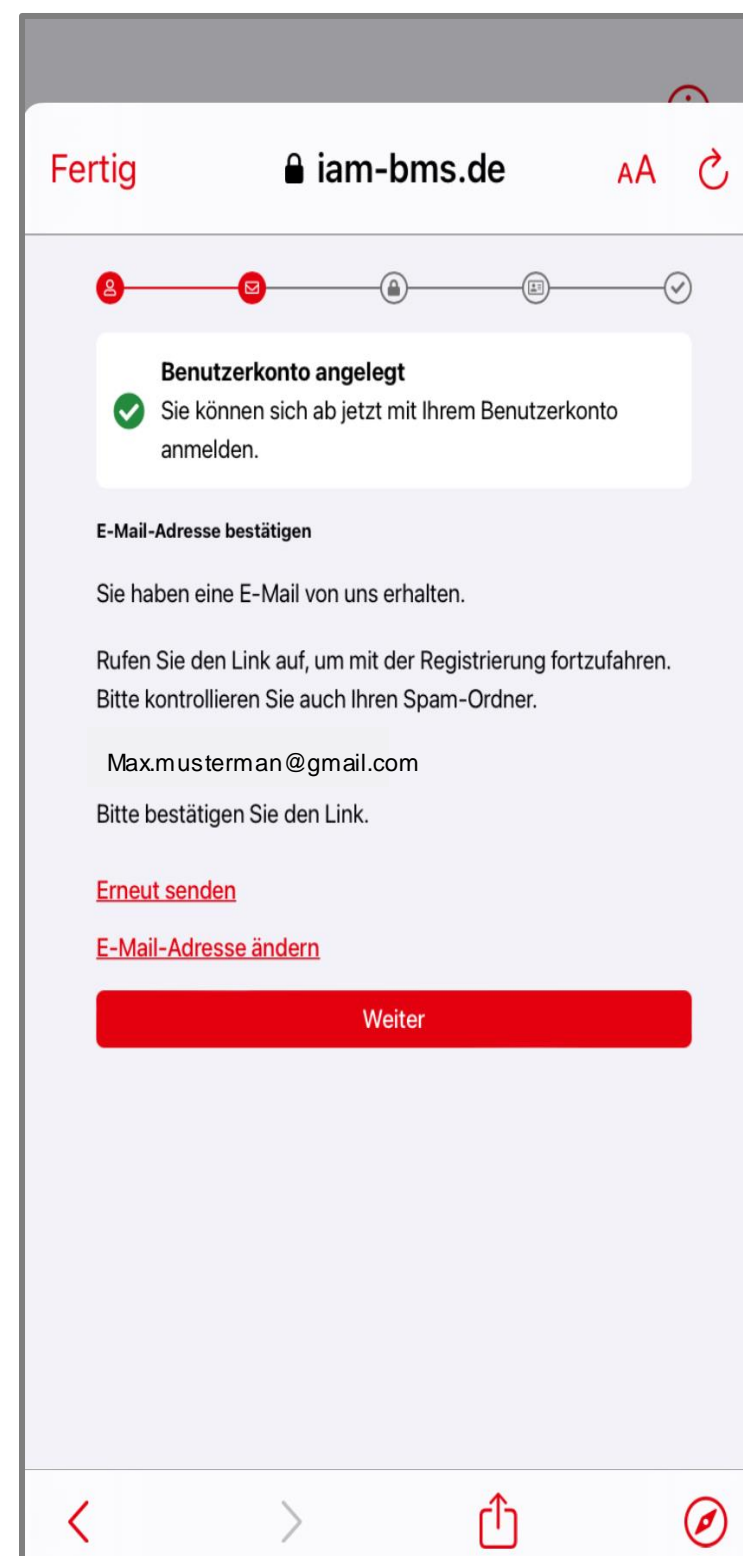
Fertig iam-bms.de AA

Benutzerkonto angelegt
Sie können sich ab jetzt mit Ihrem Benutzerkonto anmelden.

E-Mail-Adresse bestätigen

Sie haben eine E-Mail von uns erhalten.

Rufen Sie den Link auf, um mit der Registrierung fortzufahren. Bitte kontrollieren Sie auch Ihren Spam-Ordner.

Max.musterman@gmail.com

Bitte bestätigen Sie den Link.

Erneut senden

E-Mail-Adresse ändern

Weiter